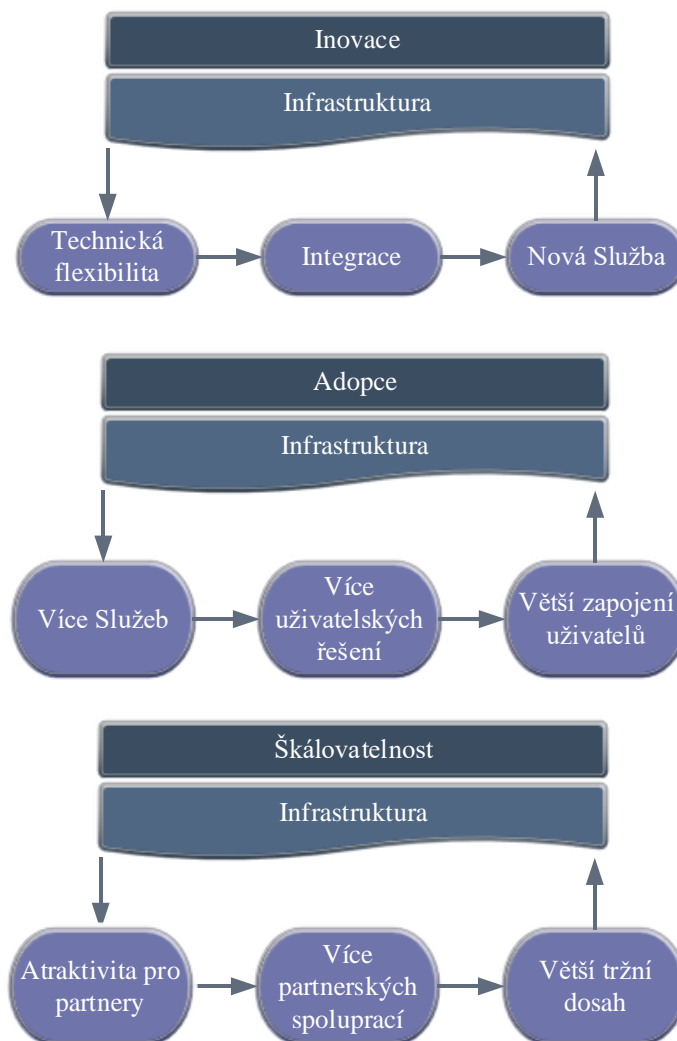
Inovace

Infrastruktura

Technická flexibilita

Integrace

Nová Služba

Adopce

Infrastruktura

Více Služeb

Více uživatelských řešení

Větší zapojení uživatelů

Škálovatelnost

Infrastruktura

Atraktivita pro partnery

Více partnerských spoluprací

Větší tržní dosah